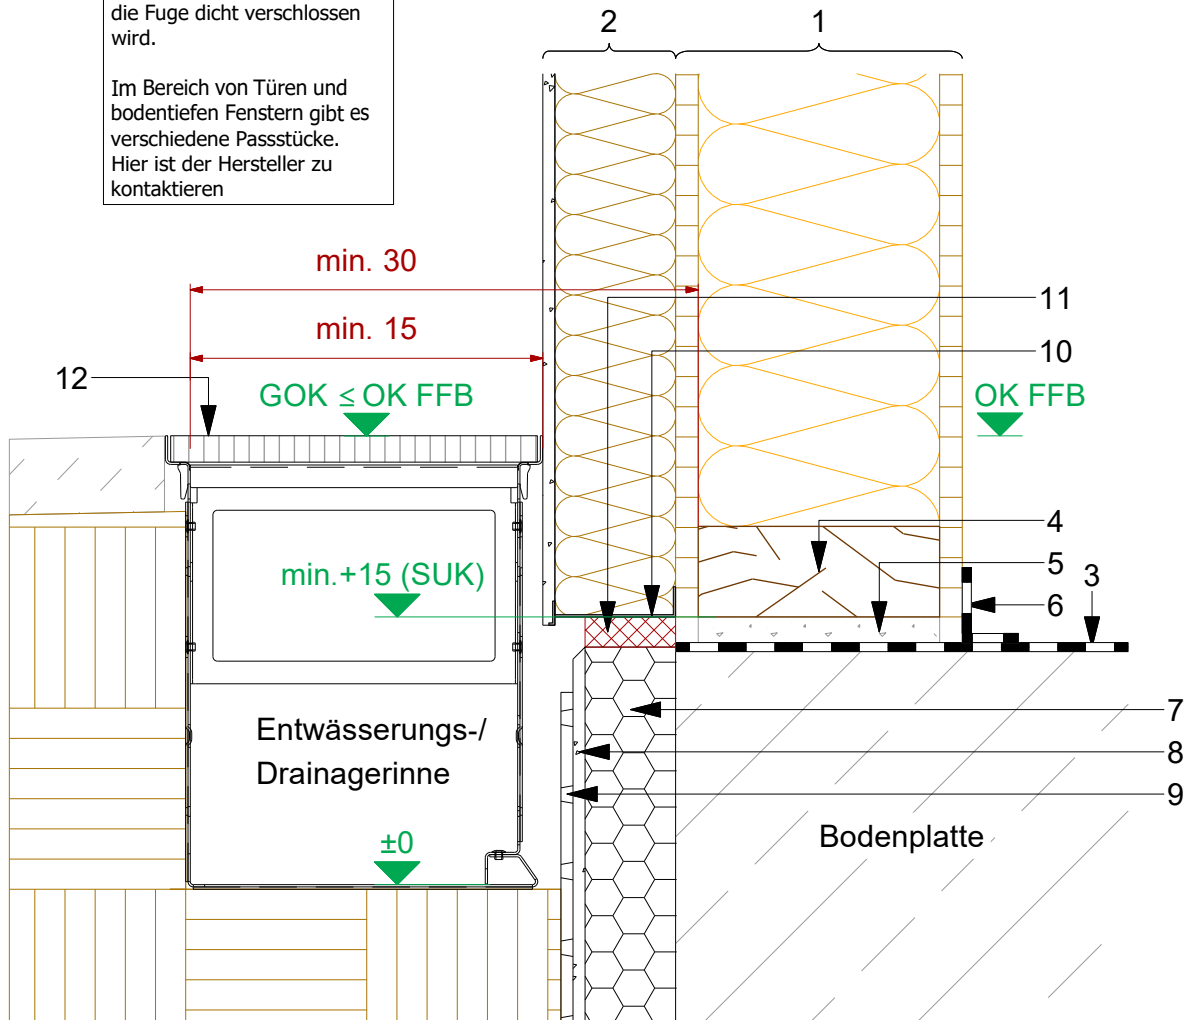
die Fuge dicht verschlossen wird.

Im Bereich von Türen und bodentiefen Fenstern gibt es verschiedene Passstücke. Hier ist der Hersteller zu kontaktieren

2
1
min. 30
11
min. 15
10
12
GOK $\leq$ OK FFB
OK FFB
4
min.+15 (SUK)
5
3
6
7
Entwässerungs-/ Drainagerinne
8
9
Bodenplatte
±0